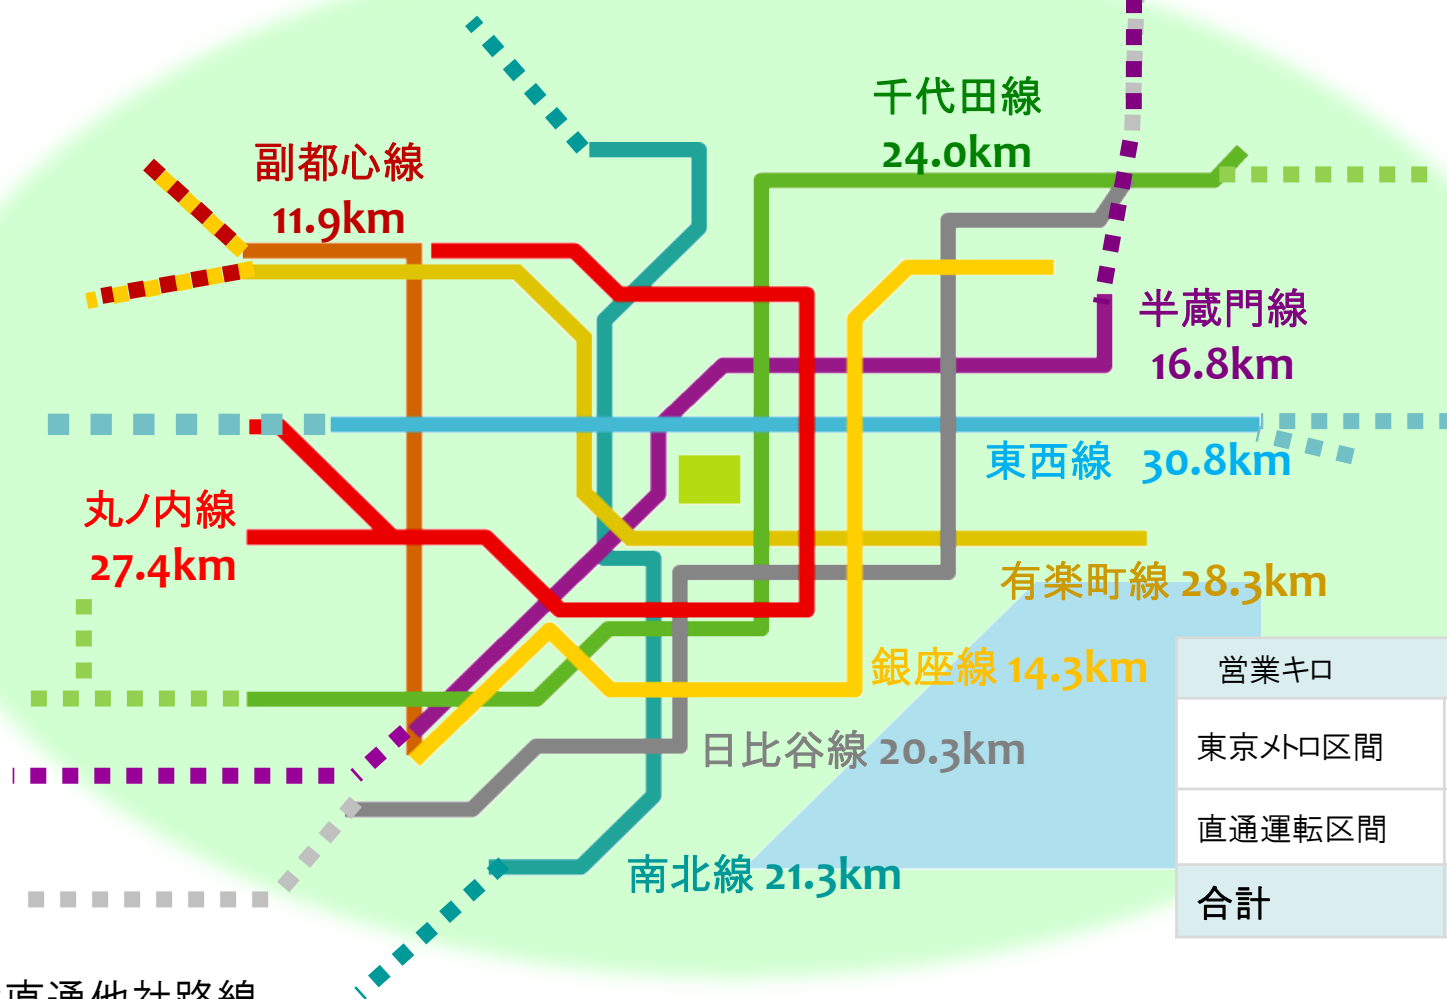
千代田線
24.0km

副都心線
11.9km

半蔵門線
16.8km

東西線 30.8km

丸ノ内線
27.4km

有楽町線 28.3km

銀座線 14.3km

日比谷線 20.3km

南北線 21.3km

| 営業キロ |
|---|
| 東京メトロ区間 |
| 直通運転区間 |
| 合計 |

直通他社路線